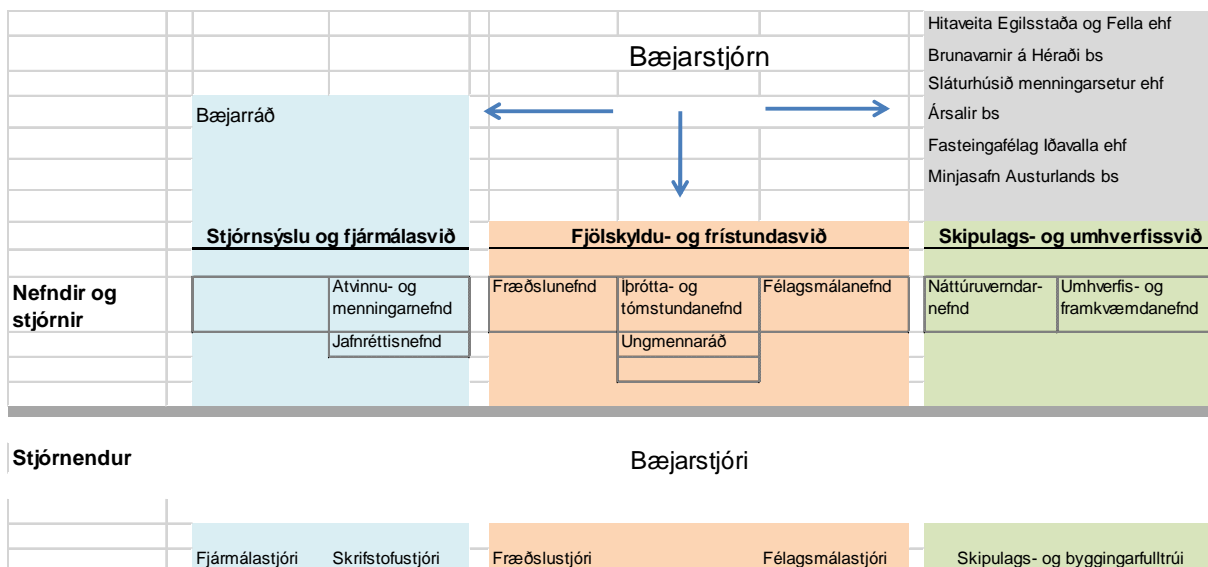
Hitaveita Egilsstaða og Fella ehf
Brunavarnir á Héraði bs
Sláturhúsið menningarsetur ehf
Ársalir bs
Fasteingafélag Iðavalla ehf
Minjasafn Austurlands bs

Bæjarstjórn

Bæjarráð

Stjórnsýslu og fjármálasvið

Fjölskyldu- og frístundasvið

Skipulags- og umhverfissvið

Nefndir og stjórnir

Atvinnu- og menningarnefnd

Jafnréttisnefnd

Fræðslunefnd

Íþrótta- og tómstundanefnd

Ungmennaráð

Félagsmálanefnd

Náttúruverndarnefnd

Umhverfis- og framkvæmdanefnd

Stjórnendur

Bæjarstjóri

Fjármálastjóri

Skrifstofustjóri

Fræðslustjóri

Félagsmálastjóri

Skipulags- og byggingarfulltrúi